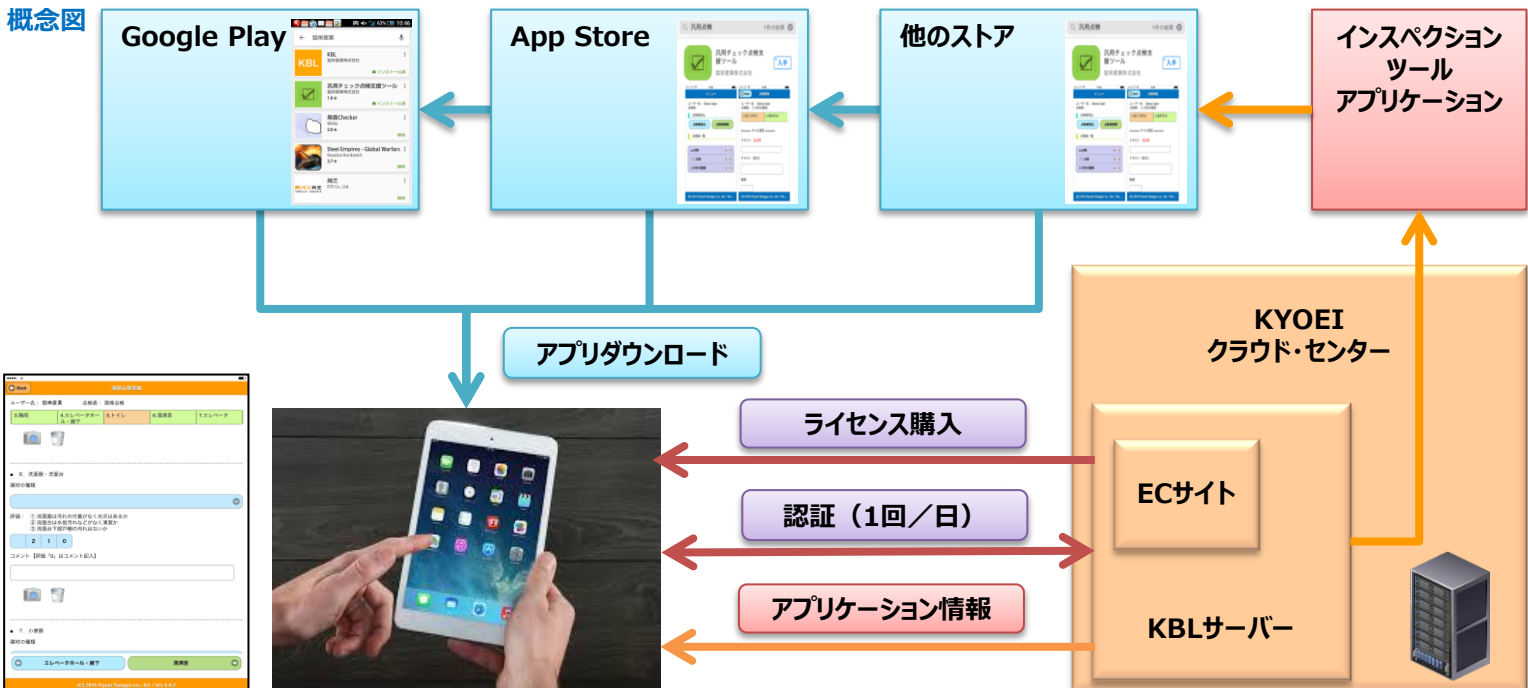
概念図

Google Play

協栄産業

KBL
協栄産業株式会社
インストール済

汎用チェック点検支援ツール
協栄産業株式会社

見積Chocker

Steel Empires - Global Warfare

App Store

汎用点検

汎用チェック点検支援ツール
協栄産業株式会社
入手

他のストア

汎用点検

汎用チェック点検支援ツール
協栄産業株式会社
入手

インスペクション
ツール
アプリケーション

KYOEI
クラウド・センター

アプリダウンロード

ライセンス購入

ECサイト

認証（1回／日）

アプリケーション情報

KBLサーバー

Back

ユーザー名：協栄産業　点検者：清掃点検

3.階段　4.エレベーターホール・廊下　5.トイレ　6.湯沸室　7.エレベータ

6. 洗面所・洗面台

評価：① 洗面器は汚れや付着がなく光沢はあるか
② 洗面台は水垢汚れなどがなく清潔か
③ 洗面台下部戸棚の汚れはないか

2　1　0

コメント【評価「0」はコメント記入】

7. 小便器

エレベーターホール・廊下　湯沸室